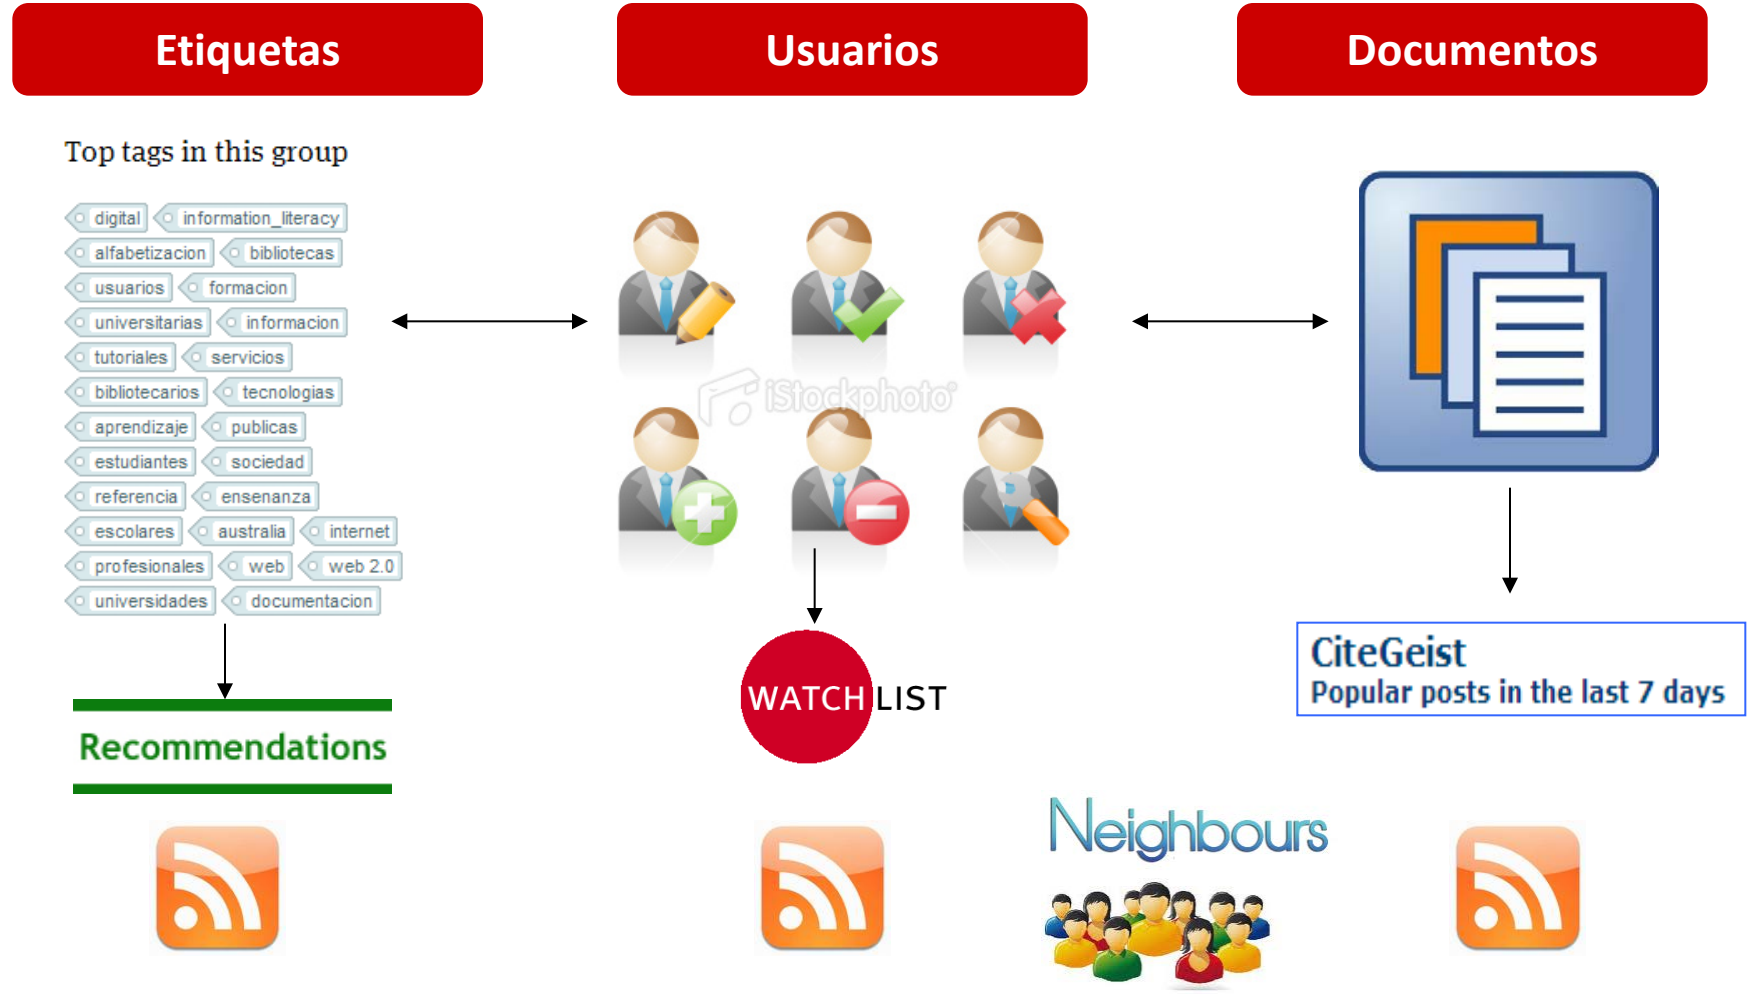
Etiquetas

Usuarios

Documentos

Top tags in this group

digital information_literacy
alfabetizacion bibliotecas
usuarios formacion
universitarias informacion
tutoriales servicios
bibliotecarios tecnologias
aprendizaje publicas
estudiantes sociedad
referencia ensenanza
escolares australia internet
profesionales web web 2.0
universidades documentacion

iStockphoto®

Recommendations

WATCH LIST

CiteGeist
Popular posts in the last 7 days

Neighbours